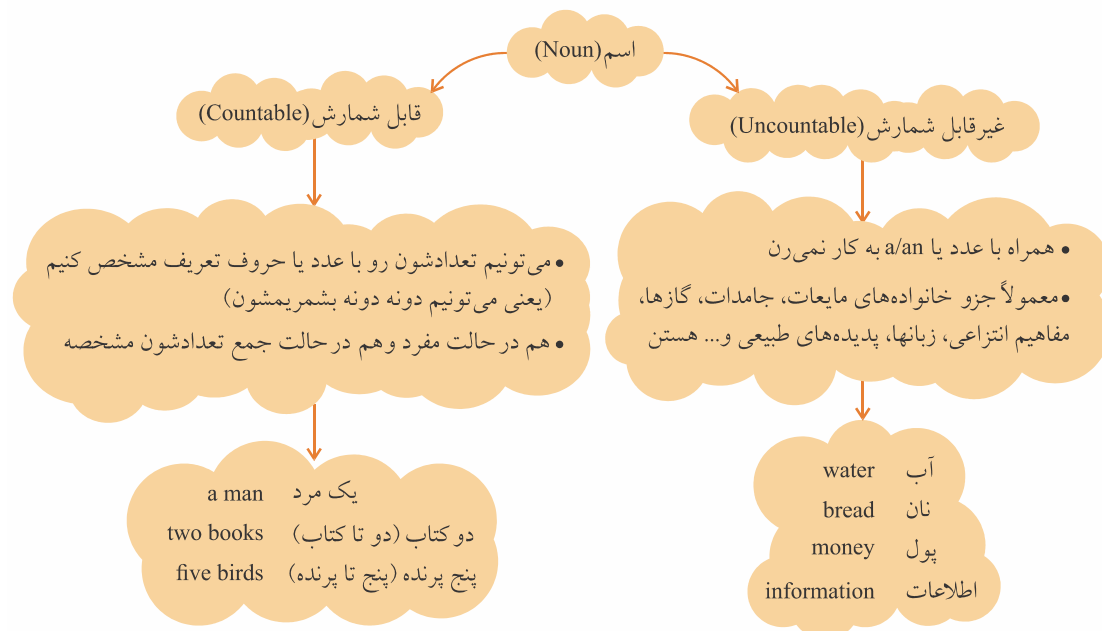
اسم (Noun)

قابل شمارش (Countable)

غیرقابل شمارش (Uncountable)

• می‌تونیم تعدادشون رو با عدد یا حروف تعریف مشخص کنیم (یعنی می‌تونیم دونه دونه بشمریمشون)
• هم در حالت مفرد و هم در حالت جمع تعدادشون مشخصه

• همراه با عدد یا a/an به کار نمی‌رن
• معمولاً جزو خانواده‌های مایعات، جامدات، گازها، مفاهیم انتزاعی، زبانها، پدیده‌های طبیعی و... هستن

یک مرد a man
دو کتاب (دو تا کتاب) two books
پنج پرنده (پنج تا پرنده) five birds

آب water
نان bread
پول money
اطلاعات information